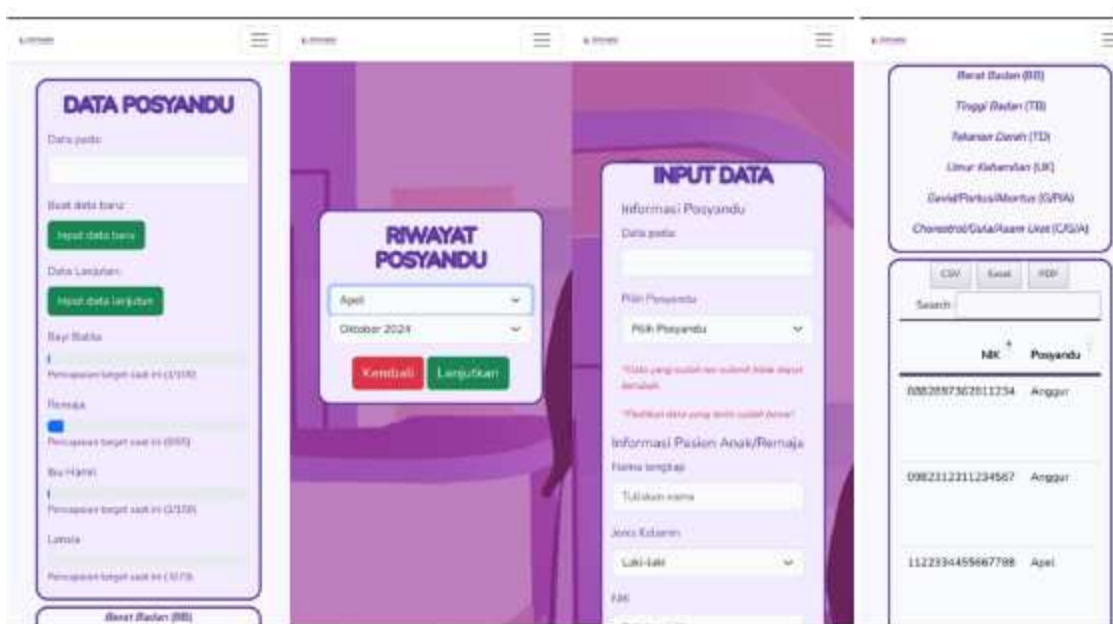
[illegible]

DATA POSYANDU

Data pada:

Buat data baru:

Input data baru

Data Lanjutan:

Input data lanjutan

Bayi Balita

Pencapaian target saat ini (1/100)

Remaja

Pencapaian target saat ini (8/65)

Ibu Hamil

Pencapaian target saat ini (1/100)

Lansia

Pencapaian target saat ini (1/173)

Berat Badan (BB)

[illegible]

RIWAYAT POSYANDU

Apel

Oktober 2024

Kembali

Lanjutkan

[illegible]

INPUT DATA

Informasi Posyandu

Data pada:

Pilih Posyandu

Pilih Posyandu

*Data yang sudah ter-submit tidak dapat diubah

*Pastikan data yang terisi sudah benar!

Informasi Pasien Anak/Remaja

Nama lengkap

Tuliskan nama

Jenis Kelamin

Laki-laki

NIK

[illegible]

Berat Badan (BB)

Tinggi Badan (TB)

Tekanan Darah (TD)

Umur Kehamilan (UK)

Gravid/Partus/Abortus (G/P/A)

Cholesterol/Gula/Asam Urat (C/G/A)

CSV

Excel

PDF

Search:

| NIK | Posyandu |
|---|---|
| 0882897302811234 | Anggur |
| 0982312311234567 | Anggur |
| 1122334455667788 | Apel |